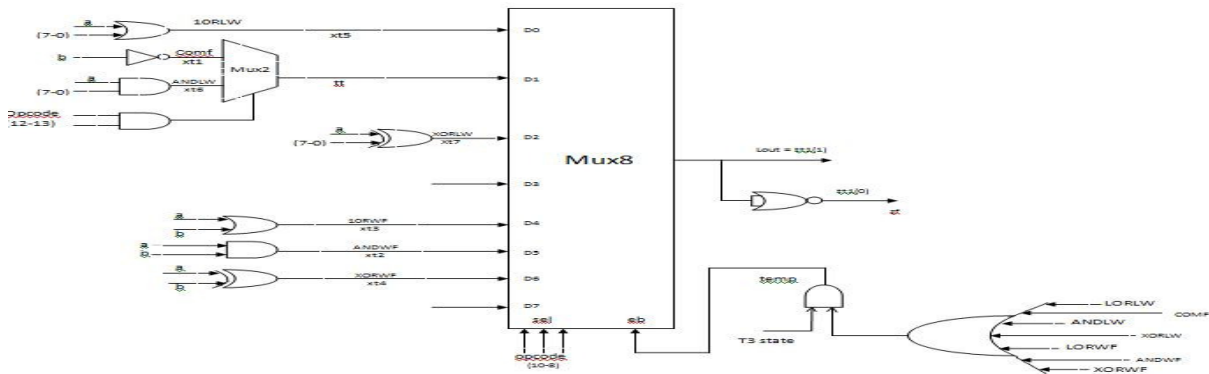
a
(7-0)
1ORLW
xt5
b
Comf
xt1
Mux2
a
ANDLW
xt6
(7-0)
tt
Opcode
(12-13)
a
XORLW
xt7
(7-0)
D0
D1
D2
D3
D4
D5
D6
D7
Mux8
Lout = ttt(1)
ttt(0)
st
a
b
1ORWF
xt3
a
b
ANDWF
xt2
a
b
XORWF
xt4
sel
eb
opcode
(10-8)
temp
T3 state
LORLW
COMF
ANDLW
XORLW
LORWF
ANDWF
XORWF